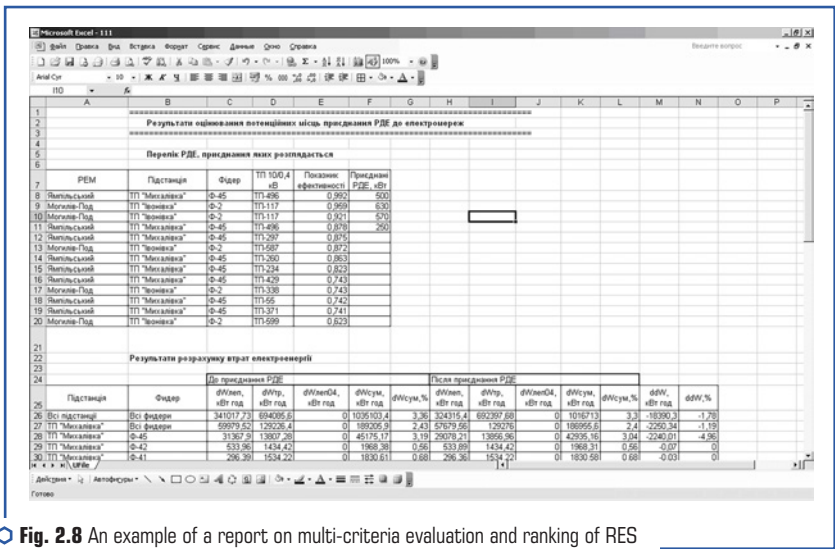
Microsoft Excel - 111

Файл Правка Вид Вставка Формат Сервис Данные Окно Справка

Введите вопрос

Arial Cyr 10 100%

I10

Результати оцінювання потенційних місць приєднання РДЕ до електромереж

Перелік РДЕ, приєднання яких розглядається

| | A | B | C | D | E | F |
|---|---|---|---|---|---|---|
| 7 | РЕМ | Підстанція | Фідер | ТП 10/0,4 кВ | Показник ефективності | Приєднані РДЕ, кВт |
| 8 | Ямпільський | ТП "Михалівка" | Ф-45 | ТП-496 | 0,992 | 500 |
| 9 | Могилів-Под | ТП "Івонівка" | Ф-2 | ТП-117 | 0,959 | 630 |
| 10 | Могилів-Под | ТП "Івонівка" | Ф-2 | ТП-117 | 0,921 | 570 |
| 11 | Ямпільський | ТП "Михалівка" | Ф-45 | ТП-496 | 0,878 | 250 |
| 12 | Ямпільський | ТП "Михалівка" | Ф-45 | ТП-297 | 0,875 | |
| 13 | Могилів-Под | ТП "Івонівка" | Ф-2 | ТП-587 | 0,872 | |
| 14 | Ямпільський | ТП "Михалівка" | Ф-45 | ТП-260 | 0,863 | |
| 15 | Ямпільський | ТП "Михалівка" | Ф-45 | ТП-234 | 0,823 | |
| 16 | Ямпільський | ТП "Михалівка" | Ф-45 | ТП-429 | 0,743 | |
| 17 | Могилів-Под | ТП "Івонівка" | Ф-2 | ТП-338 | 0,743 | |
| 18 | Ямпільський | ТП "Михалівка" | Ф-45 | ТП-55 | 0,742 | |
| 19 | Ямпільський | ТП "Михалівка" | Ф-45 | ТП-371 | 0,741 | |
| 20 | Могилів-Под | ТП "Івонівка" | Ф-2 | ТП-599 | 0,623 | |

Результати розрахунку втрат електроенергії

До приєднання РДЕ | Після приєднання РДЕ

| Підстанція | Фідер | dWлеп, кВт год | dWтр, кВт год | dWлеп04, кВт год | dWсум, кВт год | dWсум,% | dWлеп, кВт год | dWтр, кВт год | dWлеп04, кВт год | dWсум, кВт год | dWсум,% | ddW, кВт год | ddW,% |
|---|---|---|---|---|---|---|---|---|---|---|---|---|---|
| Всі підстанції | Всі фідери | 341017,73 | 694085,6 | 0 | 1035103,4 | 3,36 | 324315,4 | 692397,68 | 0 | 1016713 | 3,3 | -18390,3 | -1,78 |
| ТП "Михалівка" | Всі фідери | 59979,52 | 129226,4 | 0 | 189205,9 | 2,43 | 57679,56 | 129276 | 0 | 186955,6 | 2,4 | -2250,34 | -1,19 |
| ТП "Михалівка" | Ф-45 | 31367,9 | 13807,28 | 0 | 45175,17 | 3,19 | 29078,21 | 13856,96 | 0 | 42935,16 | 3,04 | -2240,01 | -4,96 |
| ТП "Михалівка" | Ф-42 | 533,96 | 1434,42 | 0 | 1968,38 | 0,56 | 533,89 | 1434,42 | 0 | 1968,31 | 0,56 | -0,07 | 0 |
| ТП "Михалівка" | Ф-41 | 296,39 | 1534,22 | 0 | 1830,61 | 0,68 | 296,36 | 1534,22 | 0 | 1830,58 | 0,68 | -0,03 | 0 |

UFile

Действия Автофигуры

Готово

Fig. 2.8 An example of a report on multi-criteria evaluation and ranking of RES